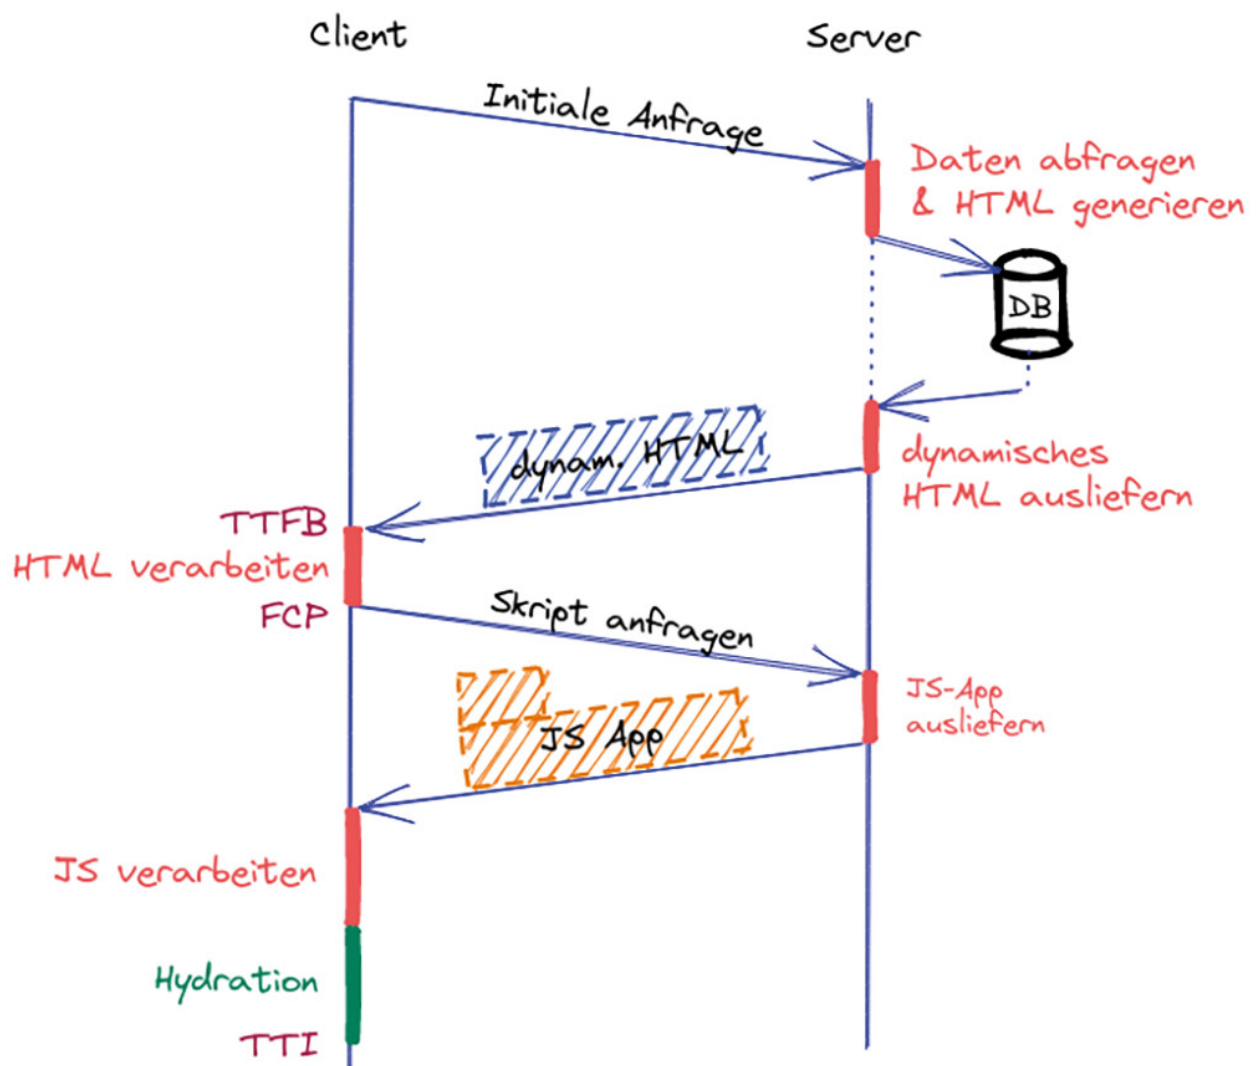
Client

Server

Initiale Anfrage

Daten abfragen & HTML generieren

DB

dynam. HTML

dynamisches HTML ausliefern

TTFB

HTML verarbeiten

FCP

Skript anfragen

JS-App ausliefern

JS App

JS verarbeiten

Hydration

TTI